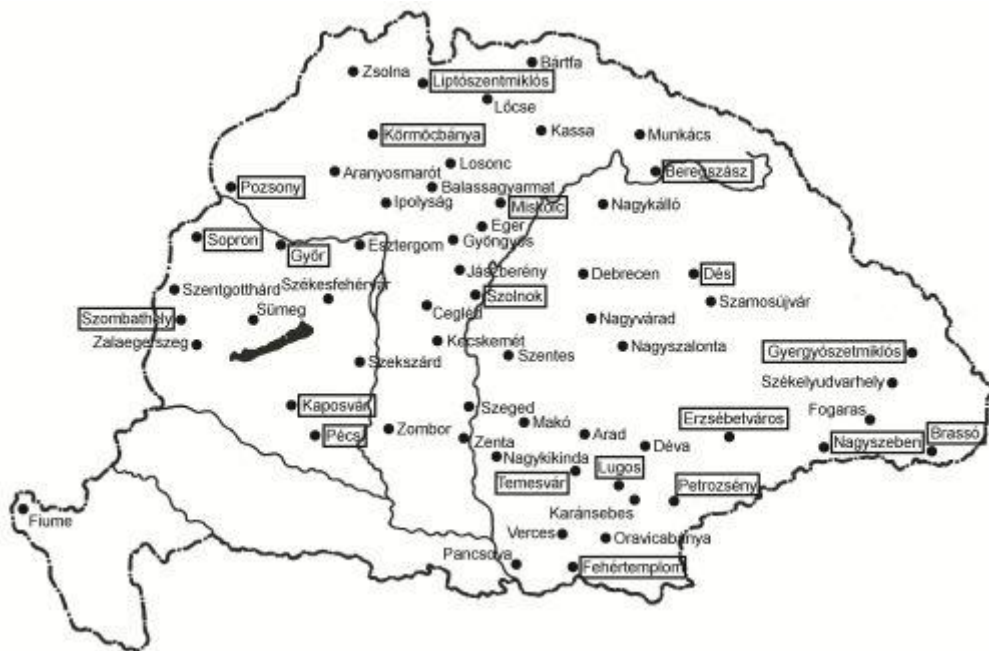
Zsolna
Bártfa
Liptószentmiklós
Lőcse
Körmöcbánya
Kassa
Munkács
Losonc
Aranyosmarót
Beregszász
Pozsony
Balassagyarmat
Ipolyság
Miskolc
Nagykálló
Eger
Sopron
Győr
Esztergom
Gyöngyös
Jászberény
Debrecen
Dés
Szentgotthárd
Székesfehérvár
Szolnok
Szamosújvár
Szombathely
Sümeg
Cegléd
Nagyvárad
Zalaegerszeg
Kecskemét
Szentes
Nagyszalonta
Gyergyószetmiklós
Szekszárd
Székelyudvarhely
Kaposvár
Szeged
Erzsébetváros
Fogaras
Makó
Pécs
Zombor
Arad
Zenta
Déva
Nagyszeben
Brassó
Nagykikinda
Lugos
Temesvár
Petrozsény
Fiume
Karánsebes
Verces
Oravicabánya
Pancsova
Fehértemplom